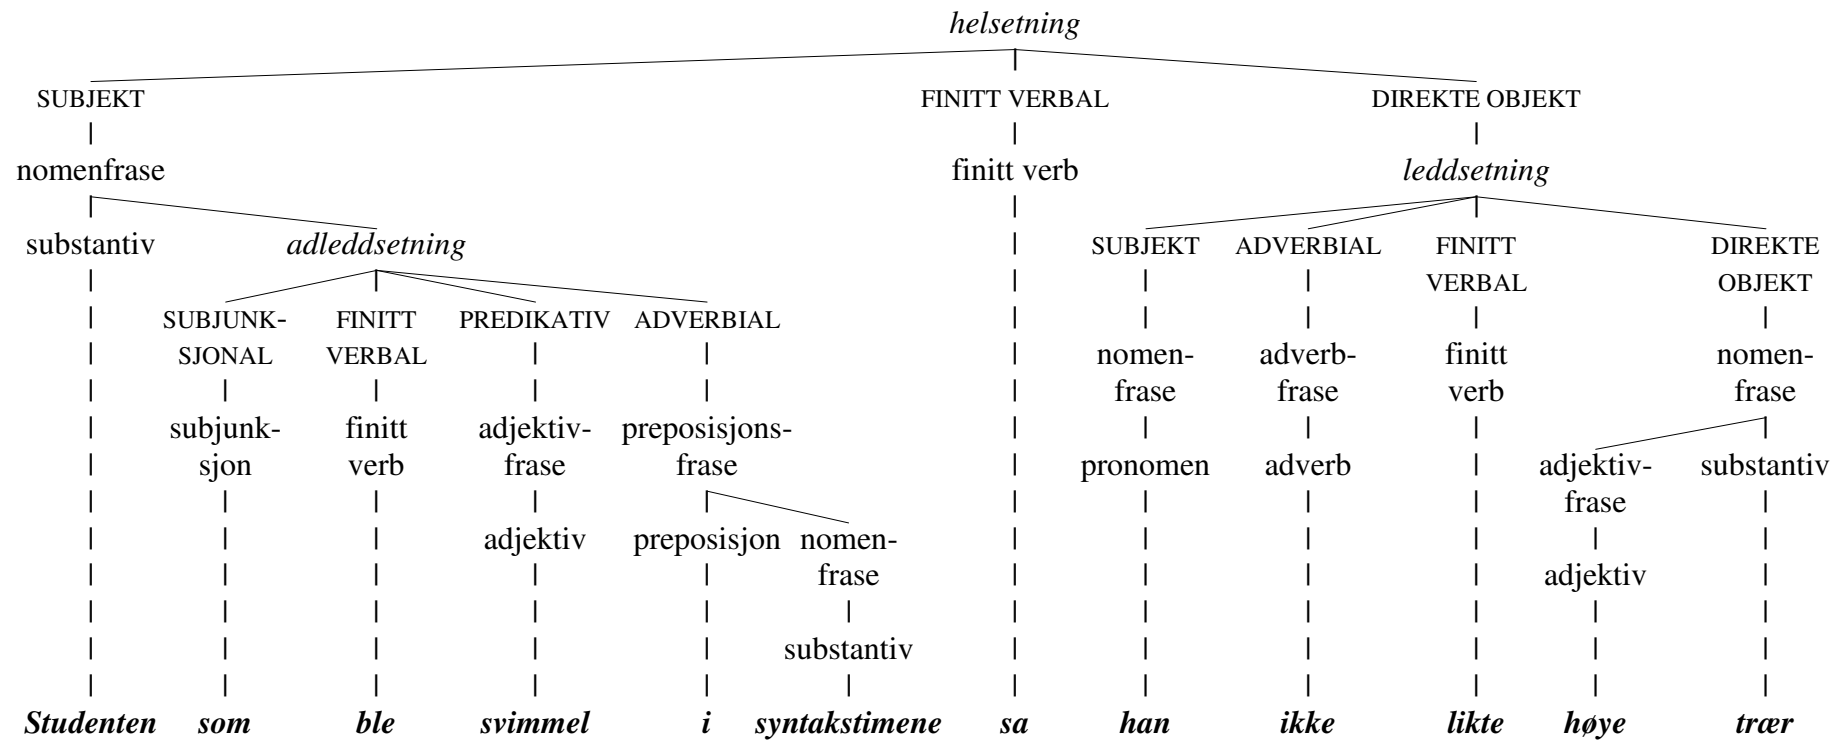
helsetning

SUBJEKT
nomenfrase
substantiv
adleddsetning
SUBJUNKSJONAL
subjunksjon
FINITT VERBAL
finitt verb
PREDIKATIV
adjektivfrase
adjektiv
ADVERBIAL
preposisjonsfrase
preposisjon
nomenfrase
substantiv

FINITT VERBAL
finitt verb

DIREKTE OBJEKT
leddsetning
SUBJEKT
nomenfrase
pronomen
ADVERBIAL
adverbfrase
adverb
FINITT VERBAL
finitt verb
DIREKTE OBJEKT
nomenfrase
adjektivfrase
adjektiv
substantiv

Studenten som ble svimmel i syntakstimene sa han ikke likte høye trær